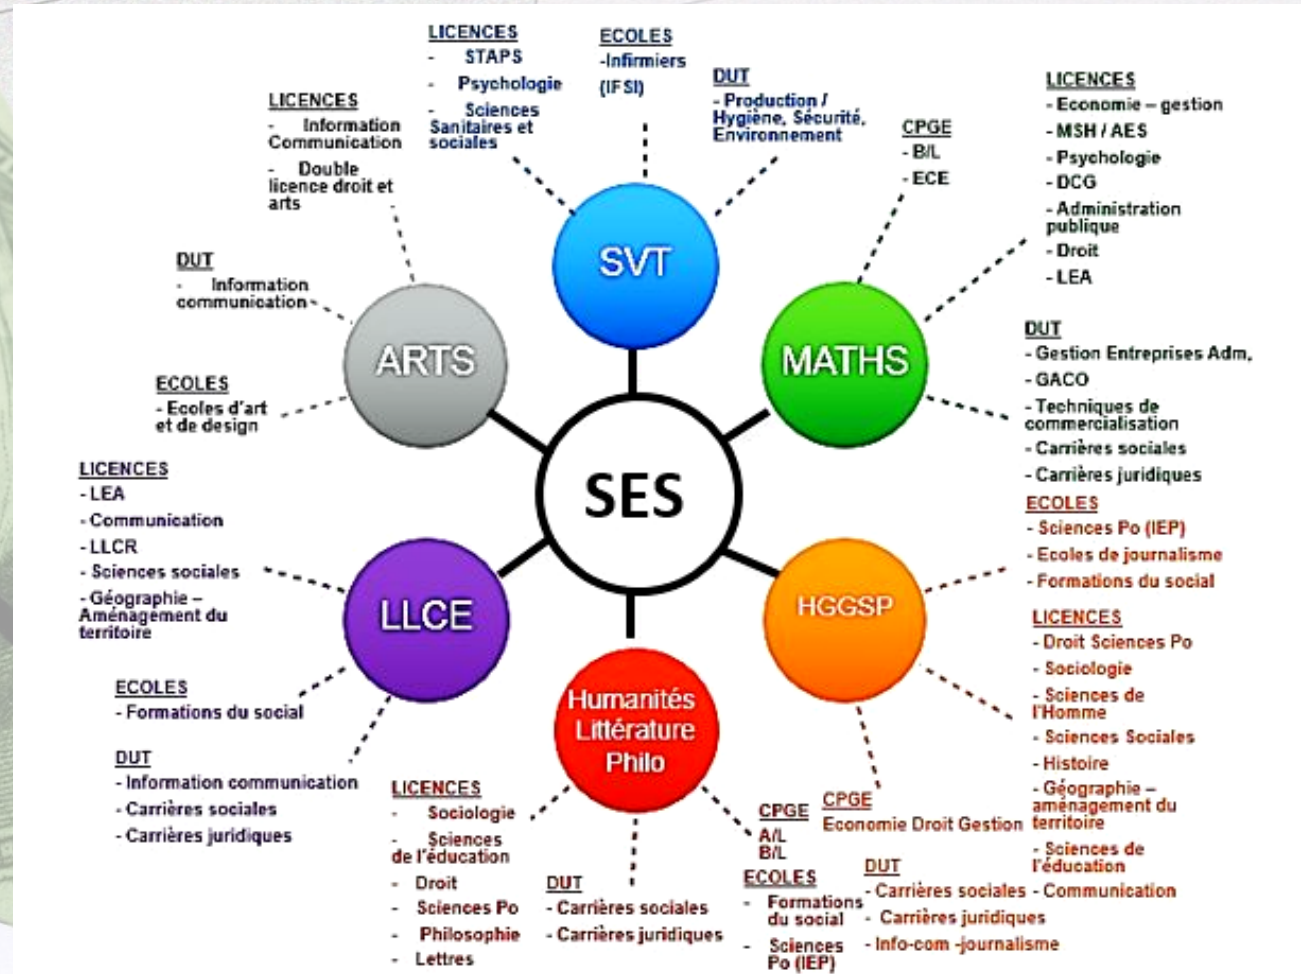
SES

SVT

LICENCES
- STAPS
- Psychologie
- Sciences Sanitaires et sociales

ECOLES
-Infirmiers (IFSI)

DUT
- Production / Hygiène, Sécurité, Environnement

MATHS

CPGE
- B/L
- ECE

LICENCES
- Economie – gestion
- MSH / AES
- Psychologie
- DCG
- Administration publique
- Droit
- LEA

DUT
- Gestion Entreprises Adm.
- GACO
- Techniques de commercialisation
- Carrières sociales
- Carrières juridiques

HGGSP

ECOLES
- Sciences Po (IEP)
- Ecoles de journalisme
- Formations du social

LICENCES
- Droit Sciences Po
- Sociologie
- Sciences de l'Homme
- Sciences Sociales
- Histoire
- Géographie – aménagement du territoire
- Sciences de l'éducation

CPGE
Economie Droit Gestion

DUT
- Carrières sociales - Communication
- Carrières juridiques
- Info-com -journalisme

Humanités Littérature Philo

CPGE
- A/L
- B/L

ECOLES
- Formations du social
- Sciences Po (IEP)

LICENCES
- Sociologie
- Sciences de l'éducation
- Droit
- Sciences Po
- Philosophie
- Lettres

DUT
- Carrières sociales
- Carrières juridiques

LLCE

LICENCES
- LEA
- Communication
- LLCR
- Sciences sociales
- Géographie – Aménagement du territoire

ECOLES
- Formations du social

DUT
- Information communication
- Carrières sociales
- Carrières juridiques

ARTS

LICENCES
- Information Communication
- Double licence droit et arts

DUT
- Information communication

ECOLES
- Ecoles d'art et de design